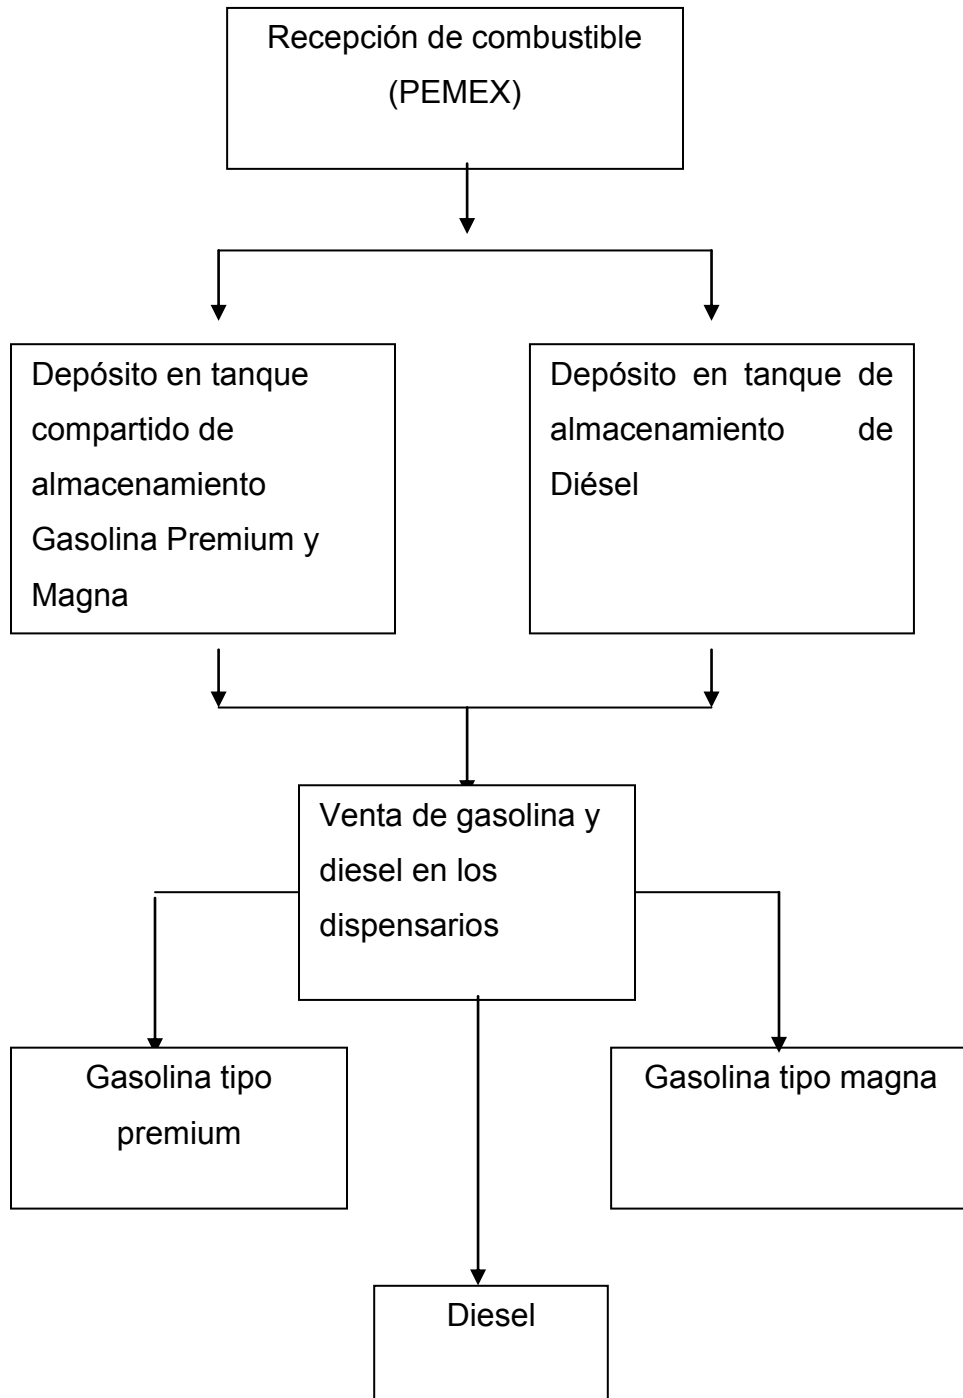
Recepción de combustible (PEMEX)

Depósito en tanque compartido de almacenamiento Gasolina Premium y Magna

Depósito en tanque de almacenamiento de Diésel

Venta de gasolina y diesel en los dispensarios

Gasolina tipo premium

Gasolina tipo magna

Diesel